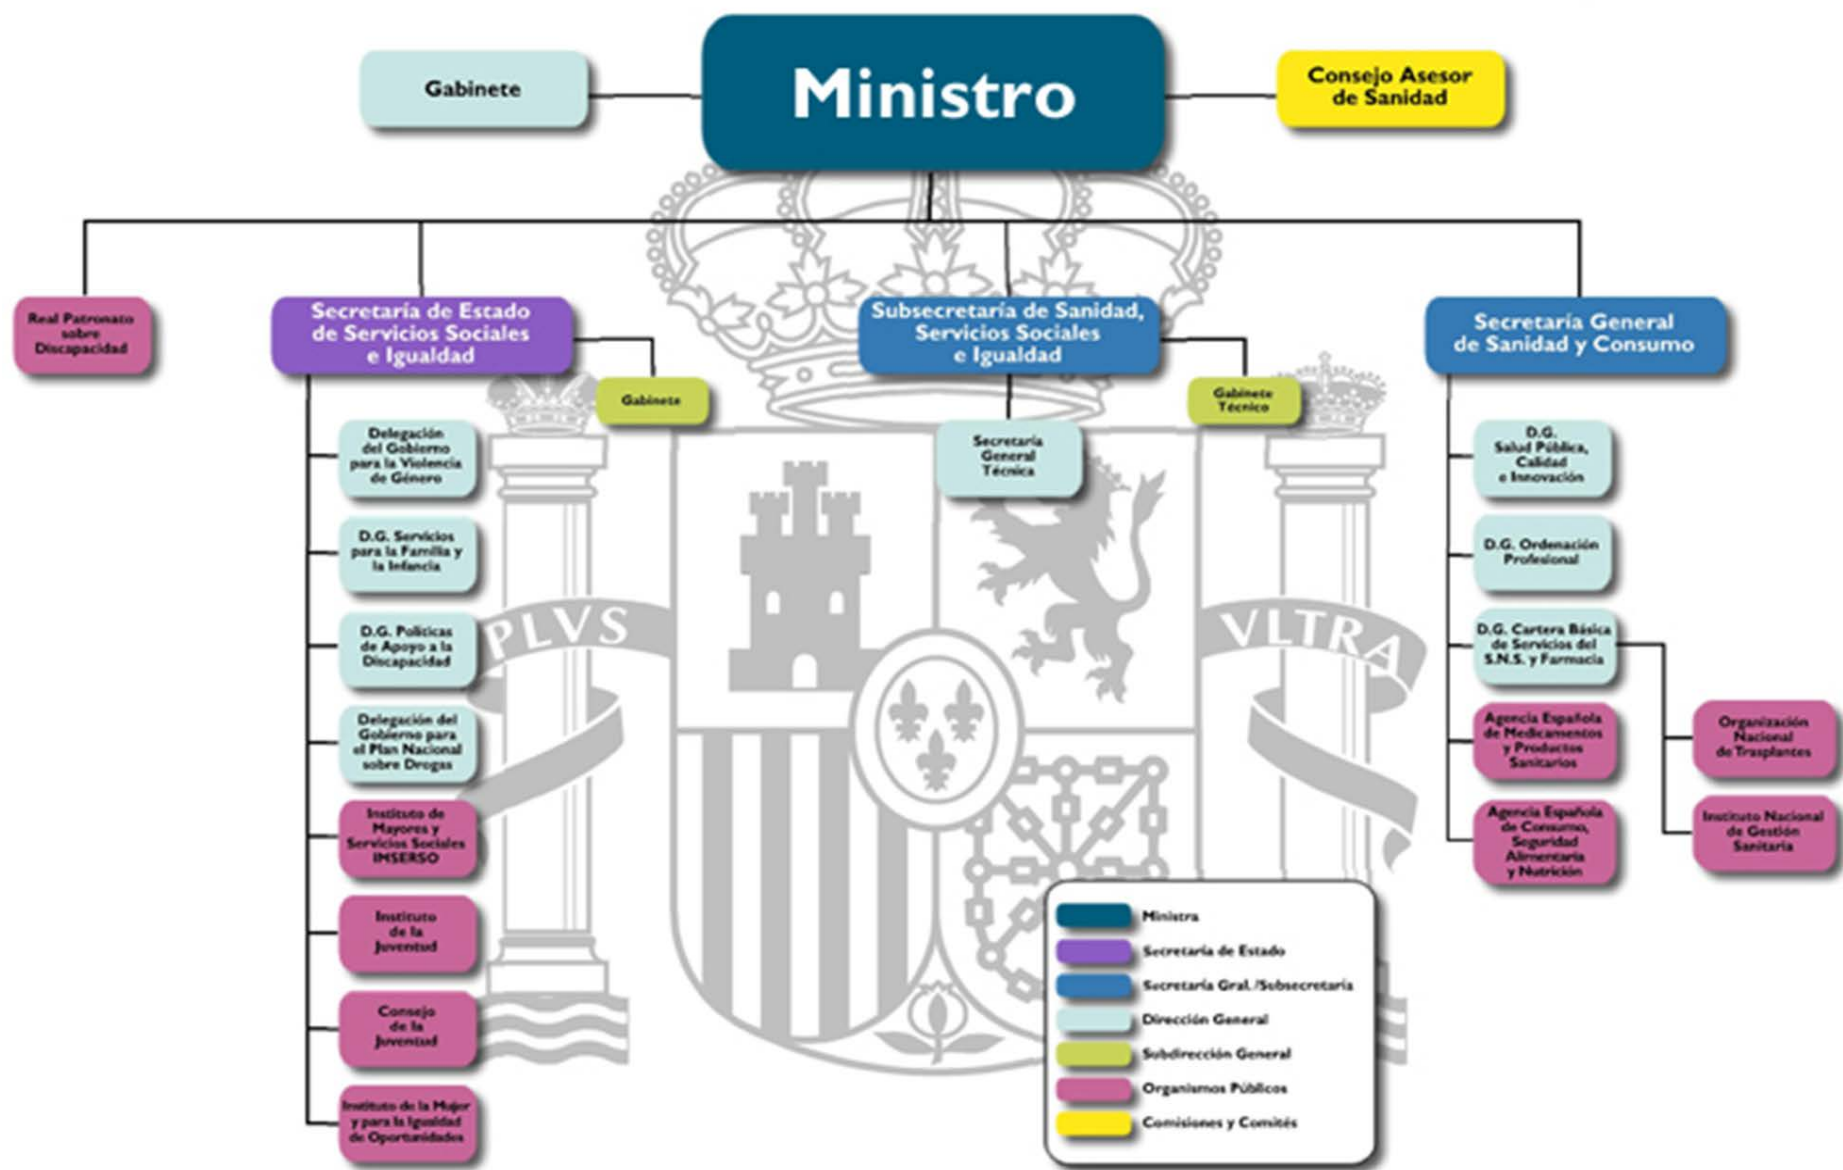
Gabinete

Ministro

Consejo Asesor de Sanidad

Real Patronato sobre Discapacidad

Secretaría de Estado de Servicios Sociales e Igualdad

Gabinete

Delegación del Gobierno para la Violencia de Género

D.G. Servicios para la Familia y la Infancia

D.G. Políticas de Apoyo a la Discapacidad

Delegación del Gobierno para el Plan Nacional sobre Drogas

Instituto de Mayores y Servicios Sociales IMSERSO

Instituto de la Juventud

Consejo de la Juventud

Instituto de la Mujer y para la Igualdad de Oportunidades

Subsecretaría de Sanidad, Servicios Sociales e Igualdad

Secretaría General Técnica

Gabinete Técnico

Secretaría General de Sanidad y Consumo

D.G. Salud Pública, Calidad e Innovación

D.G. Ordenación Profesional

D.G. Cartera Básica de Servicios del S.N.S. y Farmacia

Agencia Española de Medicamentos y Productos Sanitarios

Agencia Española de Consumo, Seguridad Alimentaria y Nutrición

Organización Nacional de Trasplantes

Instituto Nacional de Gestión Sanitaria

PLVS VLTRA

Ministra
Secretaría de Estado
Secretaría Gral. /Subsecretaría
Dirección General
Subdirección General
Organismos Públicos
Comisiones y Comités